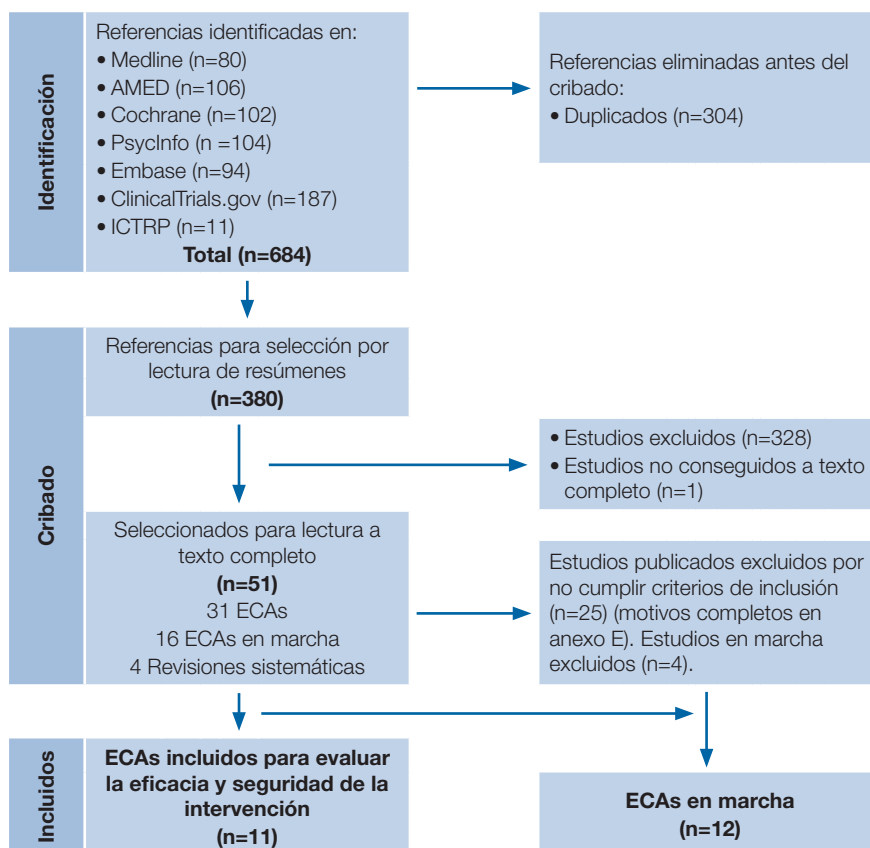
Identificación

Referencias identificadas en:
• Medline (n=80)
• AMED (n=106)
• Cochrane (n=102)
• PsycInfo (n =104)
• Embase (n=94)
• ClinicalTrials.gov (n=187)
• ICTRP (n=11)
Total (n=684)

Referencias eliminadas antes del cribado:
• Duplicados (n=304)

Cribado

Referencias para selección por lectura de resúmenes
(n=380)

• Estudios excluidos (n=328)
• Estudios no conseguidos a texto completo (n=1)

Seleccionados para lectura a texto completo
(n=51)
31 ECAs
16 ECAs en marcha
4 Revisiones sistemáticas

Estudios publicados excluidos por no cumplir criterios de inclusión (n=25) (motivos completos en anexo E). Estudios en marcha excluidos (n=4).

Incluidos

ECAs incluidos para evaluar la eficacia y seguridad de la intervención
(n=11)

ECAs en marcha
(n=12)